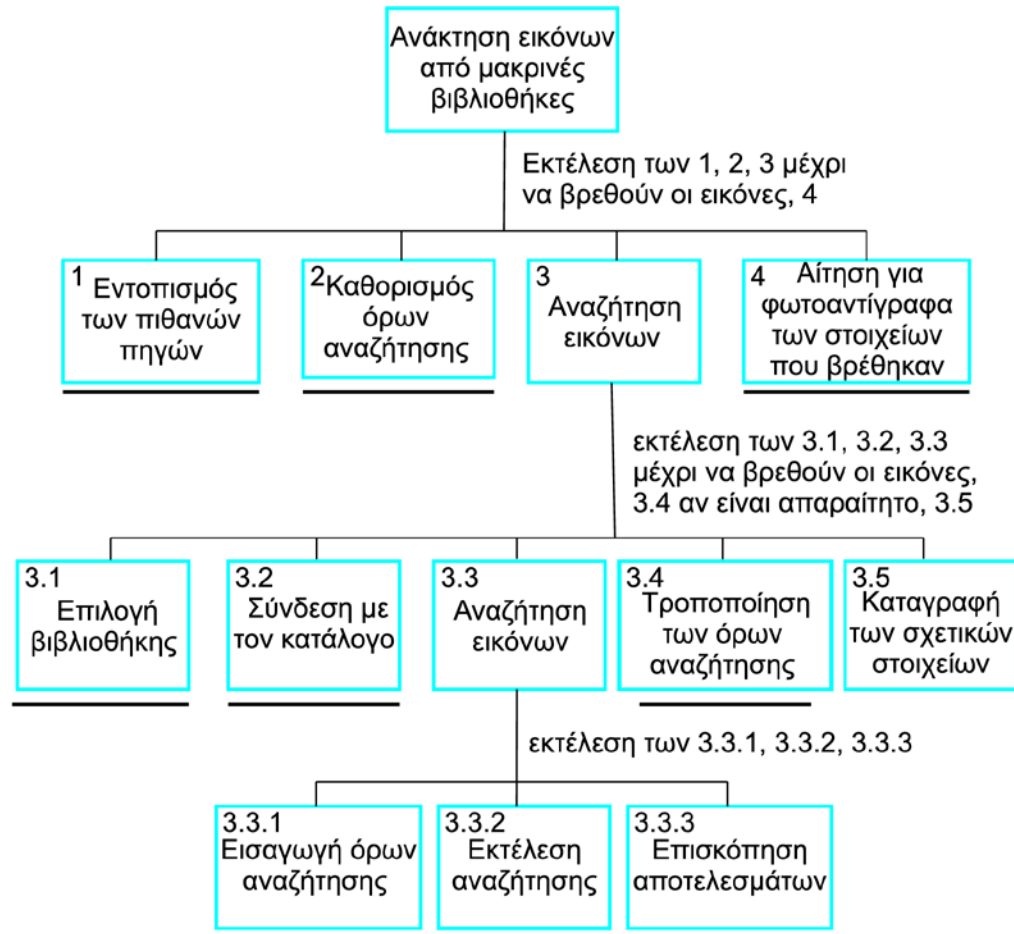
Ανάκτηση εικόνων από μακρινές βιβλιοθήκες

Εκτέλεση των 1, 2, 3 μέχρι να βρεθούν οι εικόνες, 4

1 Εντοπισμός των πιθανών πηγών

2 Καθορισμός όρων αναζήτησης

3 Αναζήτηση εικόνων

4 Αίτηση για φωτοαντίγραφα των στοιχείων που βρέθηκαν

εκτέλεση των 3.1, 3.2, 3.3 μέχρι να βρεθούν οι εικόνες, 3.4 αν είναι απαραίτητο, 3.5

3.1 Επιλογή βιβλιοθήκης

3.2 Σύνδεση με τον κατάλογο

3.3 Αναζήτηση εικόνων

3.4 Τροποποίηση των όρων αναζήτησης

3.5 Καταγραφή των σχετικών στοιχείων

εκτέλεση των 3.3.1, 3.3.2, 3.3.3

3.3.1 Εισαγωγή όρων αναζήτησης

3.3.2 Εκτέλεση αναζήτησης

3.3.3 Επισκόπηση αποτελεσμάτων